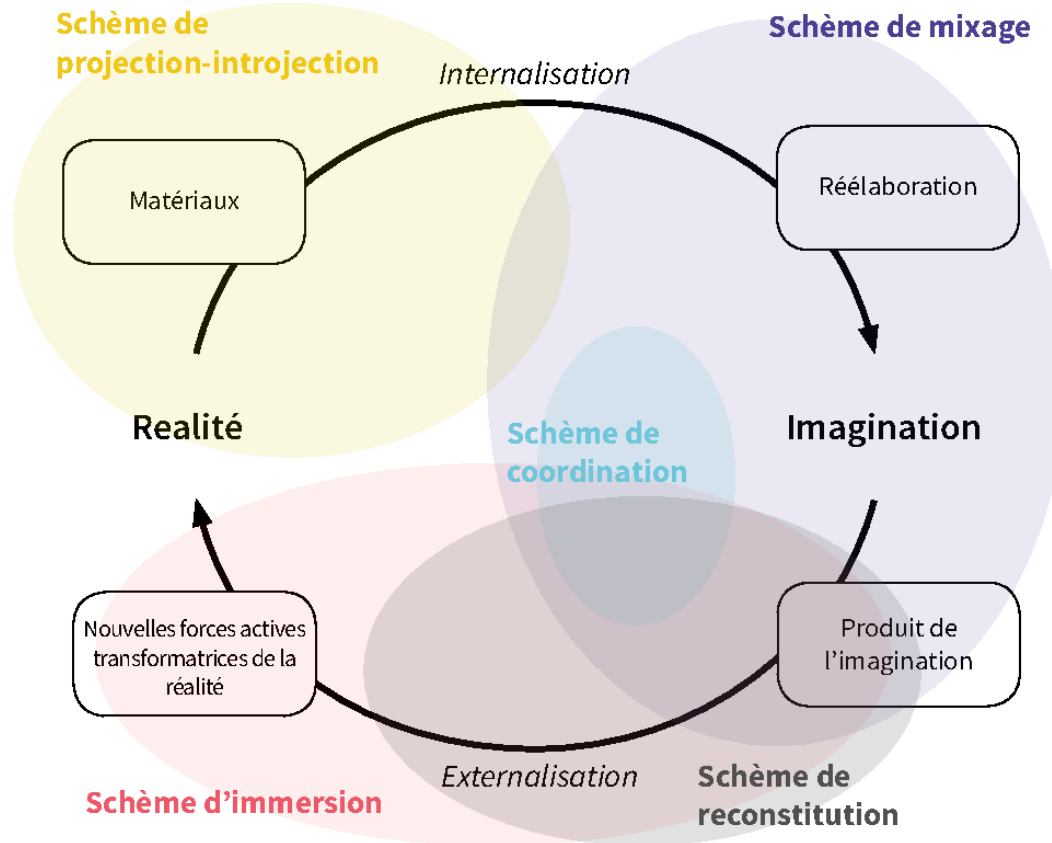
Schème de projection-introjection

Schème de mixage

Internalisation

Matériaux

Réélaboration

Realité

Schème de coordination

Imagination

Nouvelles forces actives transformatrices de la réalité

Produit de l'imagination

Externalisation

Schème d'immersion

Schème de reconstitution